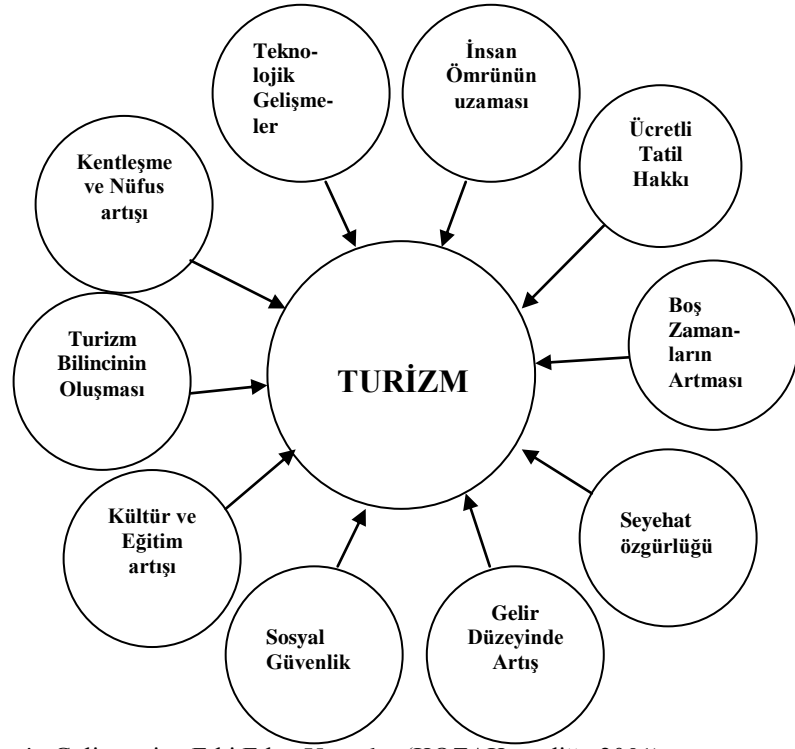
Teknolojik Gelişmeler

İnsan Ömrünün uzaması

Kentleşme ve Nüfus artışı

Ücretli Tatil Hakkı

Boş Zamanların Artması

Turizm Bilincinin Oluşması

TURİZM

Kültür ve Eğitim artışı

Seyehat özgürlüğü

Sosyal Güvenlik

Gelir Düzeyinde Artış

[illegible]